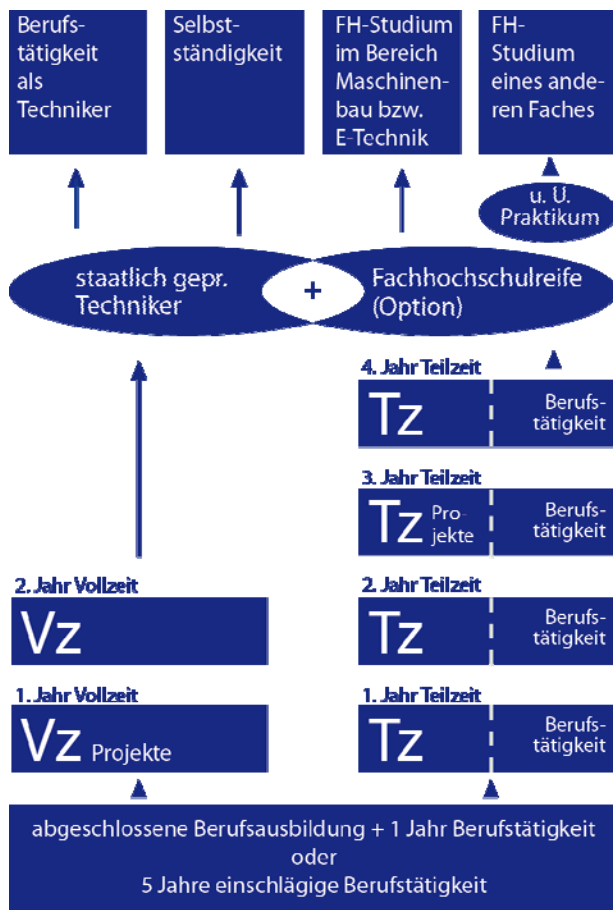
Berufstätigkeit als Techniker

Selbstständigkeit

FH-Studium im Bereich Maschinenbau bzw. E-Technik

FH-Studium eines anderen Faches

u. U. Praktikum

staatlich gepr. Techniker

+

Fachhochschulreife (Option)

4. Jahr Teilzeit

Tz

Berufstätigkeit

3. Jahr Teilzeit

Tz Projekte

Berufstätigkeit

2. Jahr Vollzeit

Vz

2. Jahr Teilzeit

Tz

Berufstätigkeit

1. Jahr Vollzeit

Vz Projekte

1. Jahr Teilzeit

Tz

Berufstätigkeit

abgeschlossene Berufsausbildung + 1 Jahr Berufstätigkeit
oder
5 Jahre einschlägige Berufstätigkeit